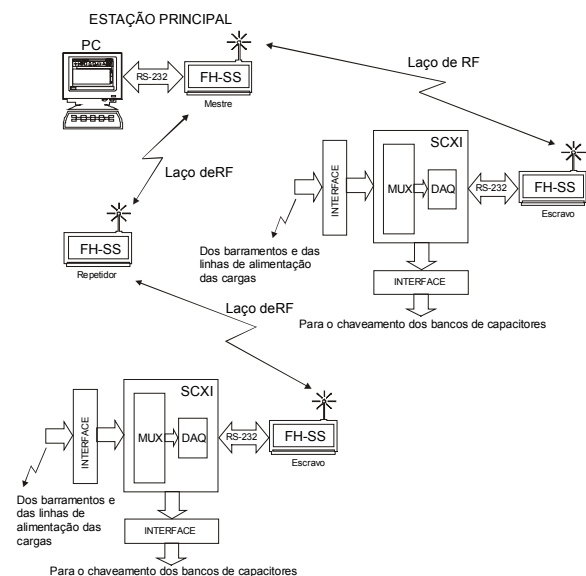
ESTAÇÃO PRINCIPAL

PC

RS-232

FH-SS

Mestre

Laço de RF

Laço deRF

SCXI

INTERFACE

MUX

DAQ

RS-232

FH-SS

Escravo

FH-SS

Repetidor

Dos barramentos e das linhas de alimentação das cargas

INTERFACE

Laço deRF

Para o chaveamento dos bancos de capacitores

SCXI

INTERFACE

MUX

DAQ

RS-232

FH-SS

Escravo

Dos barramentos e das linhas de alimentação das cargas

INTERFACE

Para o chaveamento dos bancos de capacitores